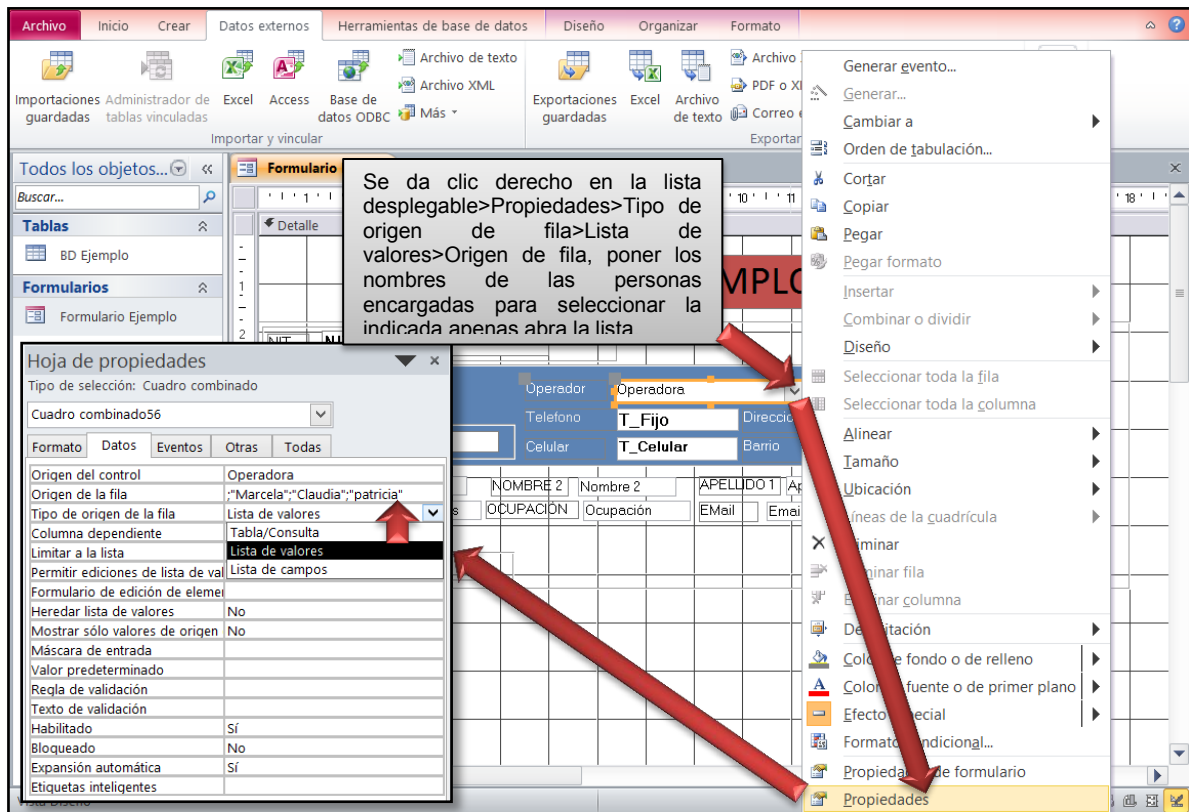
Archivo | Inicio | Crear | Datos externos | Herramientas de base de datos | Diseño | Organizar | Formato

Importaciones guardadas | Administrador de tablas vinculadas | Excel | Access | Base de datos ODBC | Archivo de texto | Archivo XML | Más

Importar y vincular

Exportaciones guardadas | Excel | Archivo de texto | Archivo | PDF o XI | Correo e

Exportar

Todos los objetos...

Buscar...

Tablas

BD Ejemplo

Formularios

Formulario Ejemplo

Formulario

Detalle

Se da clic derecho en la lista desplegable>Propiedades>Tipo de origen de fila>Lista de valores>Origen de fila, poner los nombres de las personas encargadas para seleccionar la indicada apenas abra la lista

MPLO

Generar evento...
Generar...
Cambiar a
Orden de tabulación...
Cortar
Copiar
Pegar
Pegar formato
Insertar
Combinar o dividir
Diseño
Seleccionar toda la fila
Seleccionar toda la columna
Alinear
Tamaño
Ubicación
Líneas de la cuadrícula
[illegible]minar
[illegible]inar fila
E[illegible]inar columna
De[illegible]itación
Colo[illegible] fondo o de relleno
Colo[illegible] fuente o de primer plano
Efecto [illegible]ecial
Formato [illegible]ndicional...
Propieda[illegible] de formulario
Propiedades

Hoja de propiedades

Tipo de selección: Cuadro combinado

Cuadro combinado56

Formato | Datos | Eventos | Otras | Todas

| | |
|---|---|
| Origen del control | Operadora |
| Origen de la fila | ;"Marcela";"Claudia";"patricia" |
| Tipo de origen de la fila | Lista de valores |
| Columna dependiente | Tabla/Consulta |
| Limitar a la lista | Lista de valores |
| Permitir ediciones de lista de val | Lista de campos |
| Formulario de edición de elemen | |
| Heredar lista de valores | No |
| Mostrar sólo valores de origen | No |
| Máscara de entrada | |
| Valor predeterminado | |
| Regla de validación | |
| Texto de validación | |
| Habilitado | Sí |
| Bloqueado | No |
| Expansión automática | Sí |
| Etiquetas inteligentes | |

Operador | Operadora
Telefono | T_Fijo | Direcci
Celular | T_Celular | Barrio

NIT | NOMBRE 2 | Nombre 2 | APELLIDO 1 | Ap
OCUPACIÓN | Ocupación | EMail | Emai

Vista Diseño